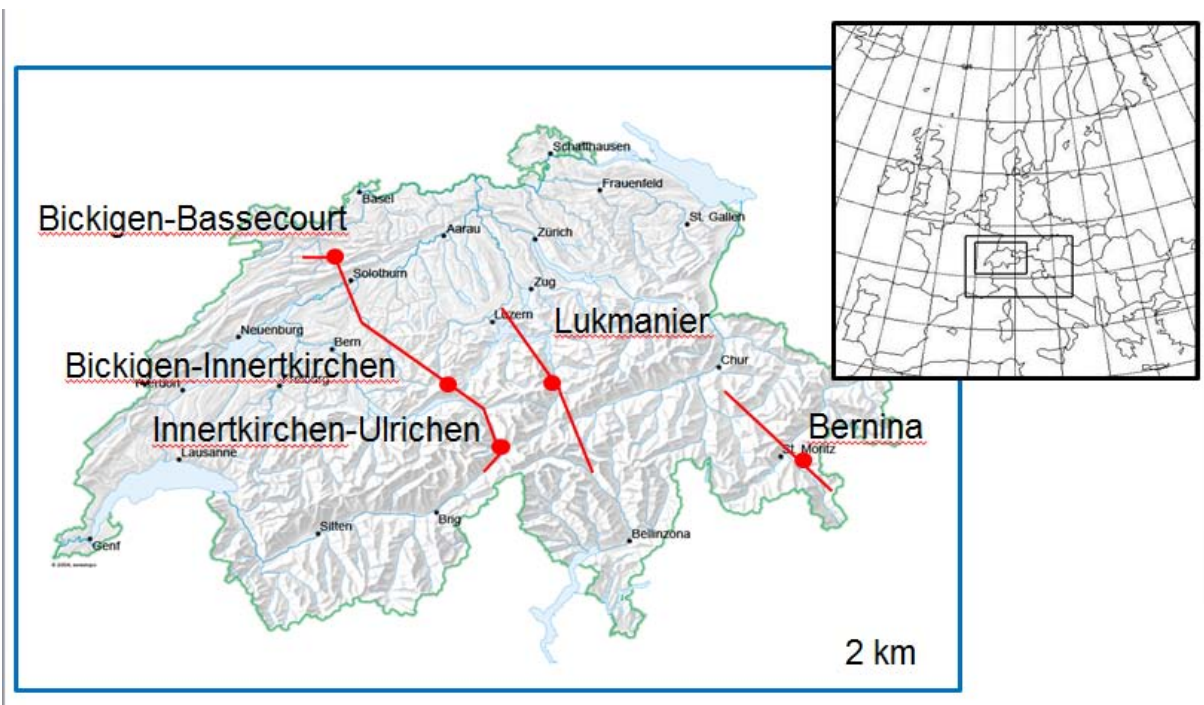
Schaffhausen
Frauenfeld
Basel
St. Gallen
Bickigen-Bassecourt
Aarau
Zürich
Solothurn
Zug
Luzern
Lukmanier
Neuenburg
Bern
Bickigen-Innertkirchen
Chur
Fribourg
Innertkirchen-Ulrichen
Bernina
Lausanne
St. Moritz
Sitten
Brig
Bellinzona
Genf
© 2004, swisstopo
2 km